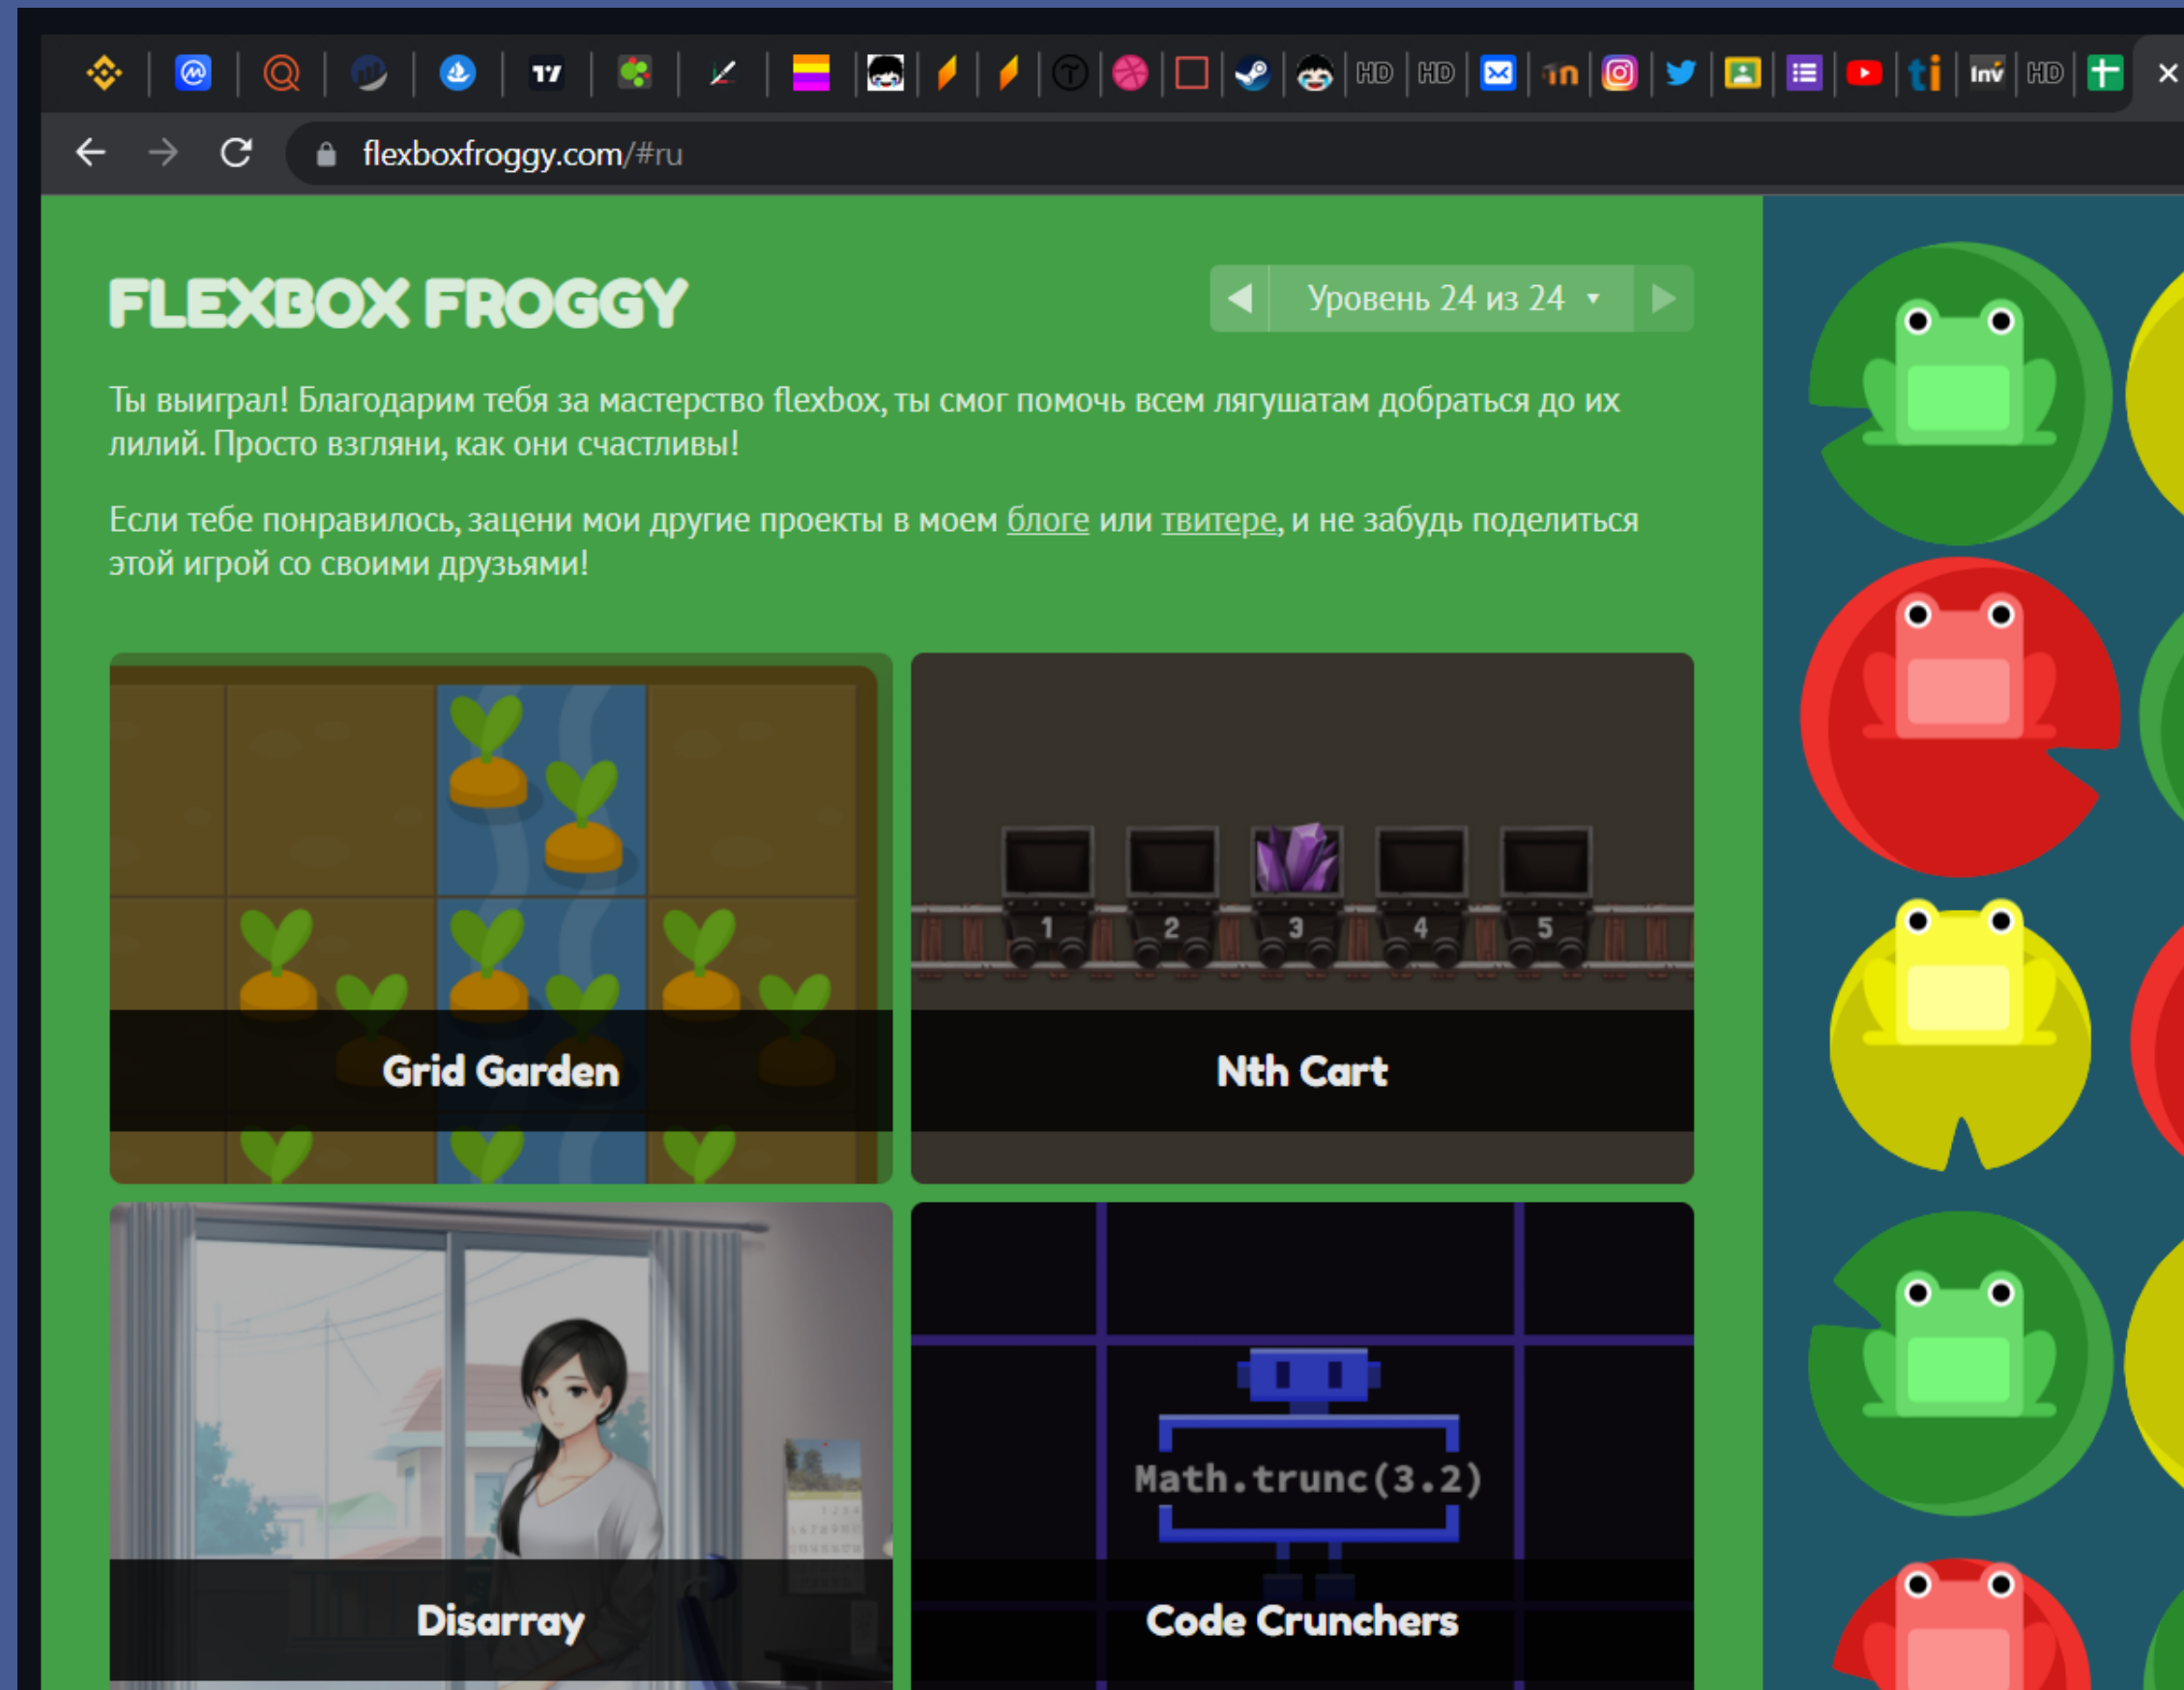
17 HD HD in ti Inv HD ×

flexboxfroggy.com/#ru

FLEXBOX FROGGY

◀ Уровень 24 из 24 ▾ ▶

Ты выиграл! Благодарим тебя за мастерство flexbox, ты смог помочь всем лягушатам добраться до их лилий. Просто взгляни, как они счастливы!

Если тебе понравилось, зацени мои другие проекты в моем блоге или твитере, и не забудь поделиться этой игрой со своими друзьями!

Grid Garden

1 2 3 4 5

Nth Cart

Disarray

Math.trunc(3.2)

Code Crunchers